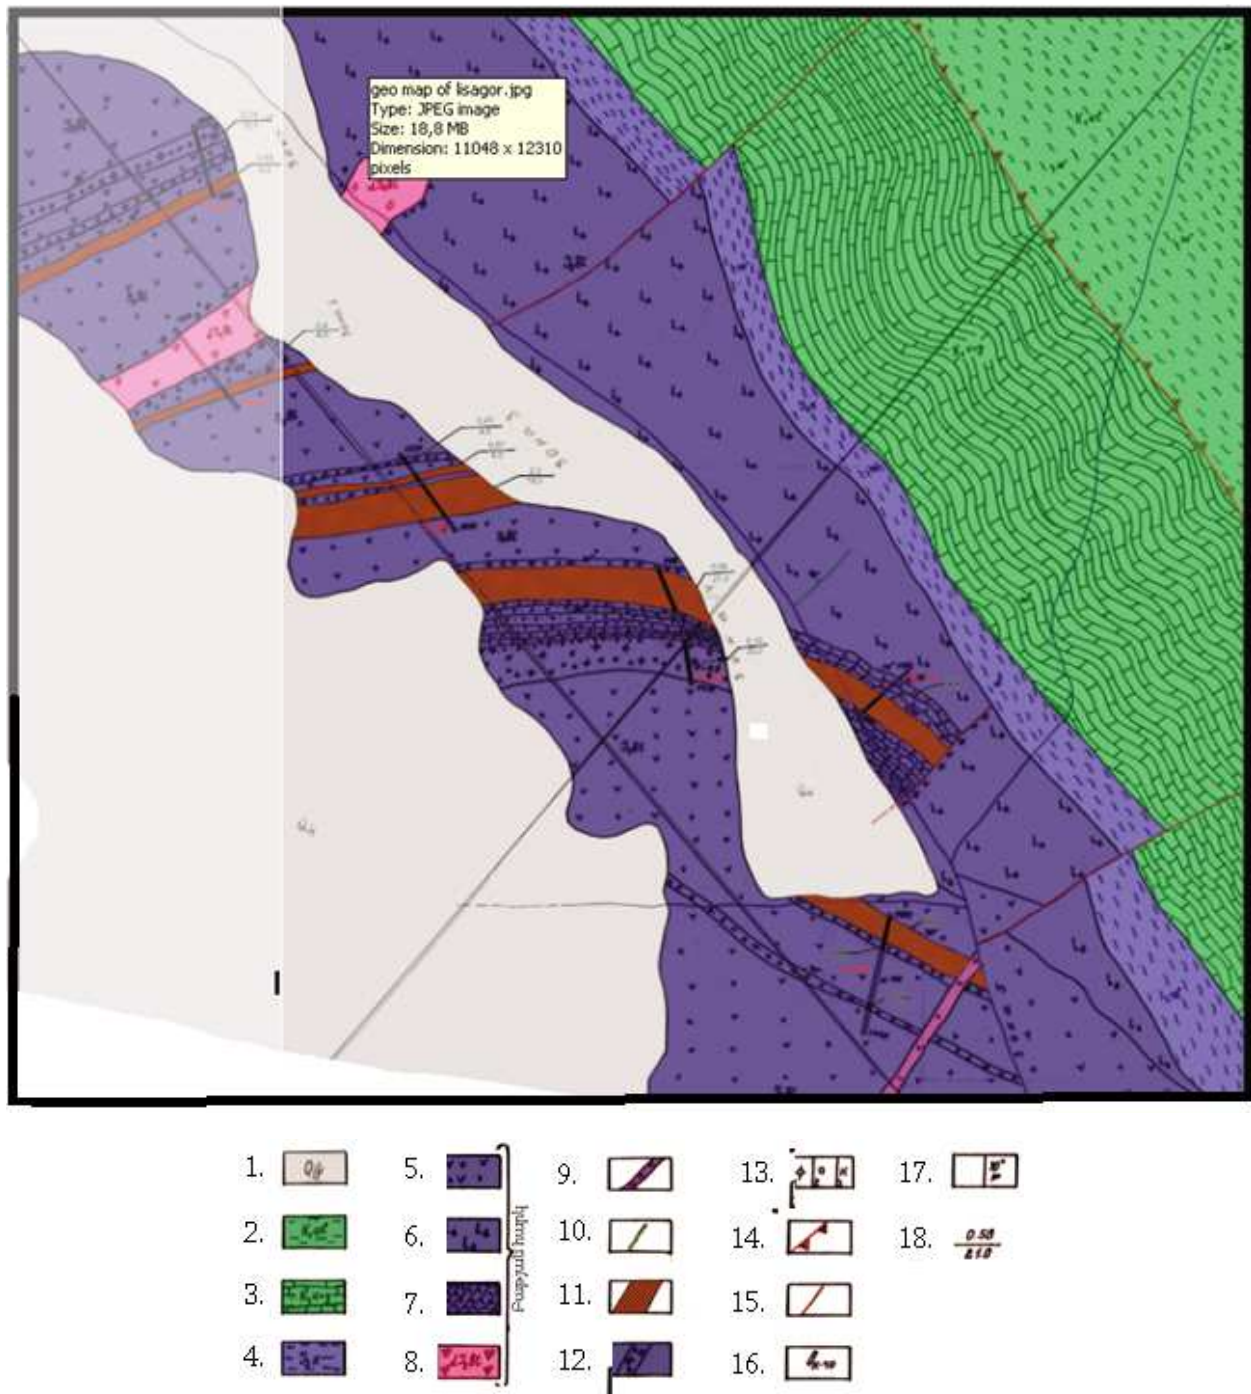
geo map of lisagor.jpg
Type: JPEG image
Size: 18,8 MB
Dimension: 11048 x 12310
pixels

1. $Q_4$

2.

3.

4.

5.

6.

7.

8.

Lubaj Formation

9.

10.

11.

12.

13.

14.

15.

16.

17.

18. $\frac{0.50}{21.0}$